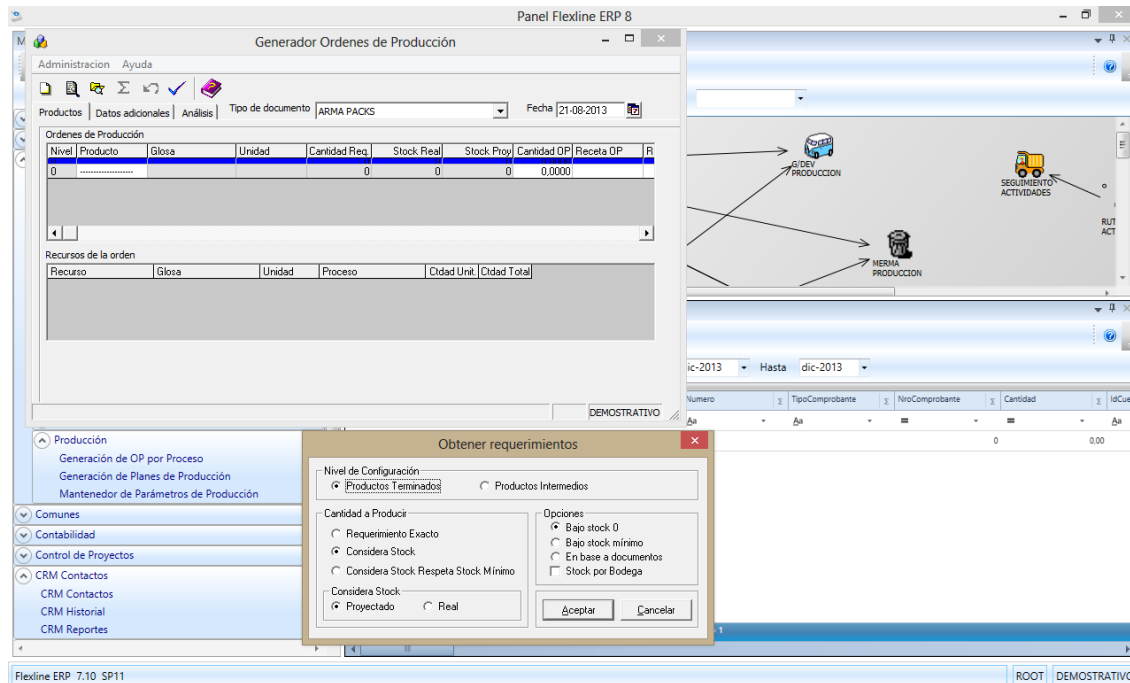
Panel Flexline ERP 8

Generador Ordenes de Producción

Administracion Ayuda

Productos | Datos adicionales | Análisis | Tipo de documento ARMA PACKS | Fecha 21-08-2013

Ordenes de Producción

| Nivel | Producto | Glosa | Unidad | Cantidad Req. | Stock Real | Stock Proy | Cantidad OP | Receta OP | R |
|---|---|---|---|---|---|---|---|---|---|
| 0 | ------------------ | | | 0 | 0 | 0 | 0,0000 | | |

Recursos de la orden

| Recurso | Glosa | Unidad | Proceso | Ctdad Unit. | Ctdad Total |
|---|---|---|---|---|---|

DEMOSTRATIVO

G/DEV PRODUCCION

SEGUIMIENTO ACTIVIDADES

MERMA PRODUCCION

RUT ACT

dic-2013 Hasta dic-2013

| Numero | TipoComprobante | NroComprobante | Cantidad | IdCue |
|---|---|---|---|---|
| Aa | Aa | = | = | Aa |
| | | | 0 | 0,00 |

Producción
Generación de OP por Proceso
Generación de Planes de Producción
Mantenedor de Parámetros de Producción
Comunes
Contabilidad
Control de Proyectos
CRM Contactos
CRM Contactos
CRM Historial
CRM Reportes

Obtener requerimientos

Nivel de Configuración
Productos Terminados
Productos Intermedios

Cantidad a Producir
Requerimiento Exacto
Considera Stock
Considera Stock Respeta Stock Mínimo

Considera Stock
Proyectado
Real

Opciones
Bajo stock 0
Bajo stock mínimo
En base a documentos
Stock por Bodega

Aceptar
Cancelar

Flexline ERP 7.10 SP11

ROOT DEMOSTRATIVO